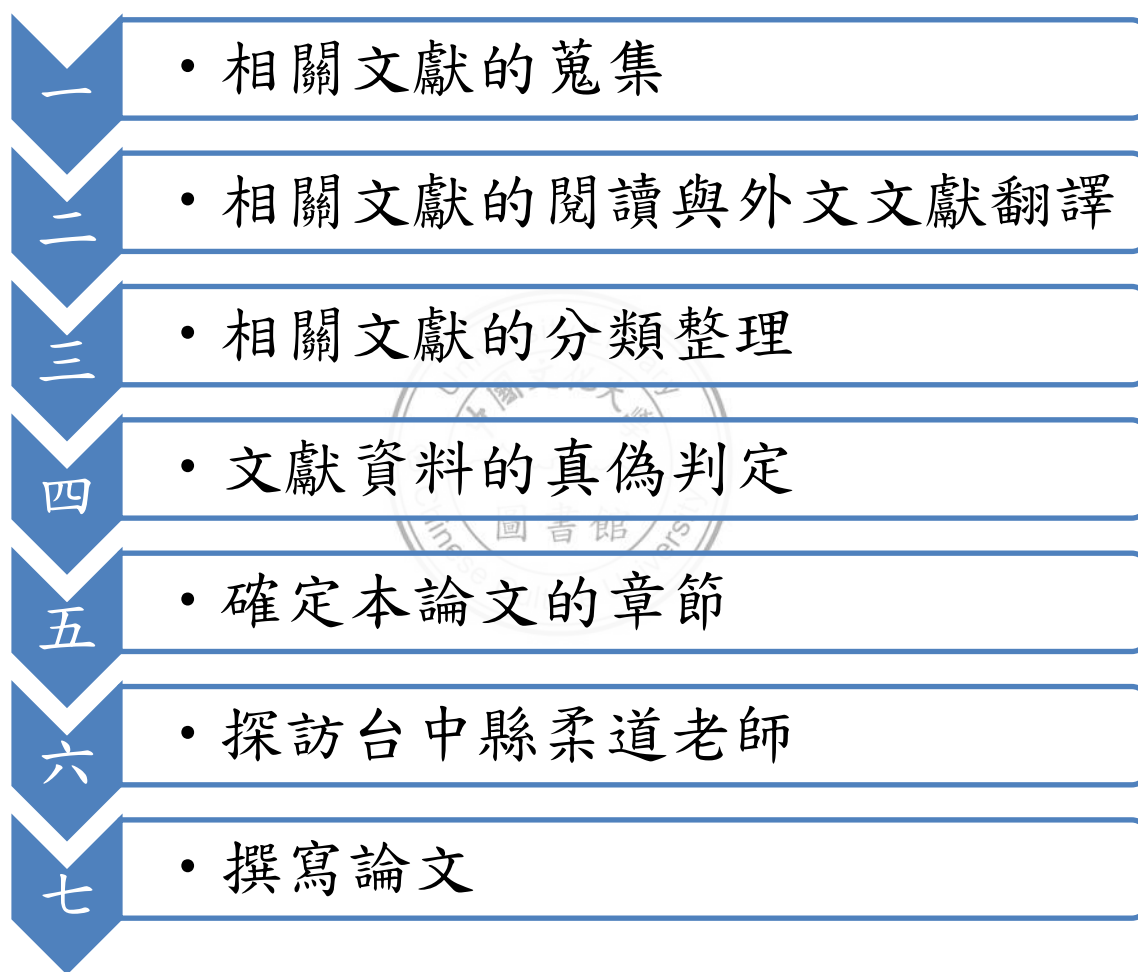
一
• 相關文獻的蒐集

二
• 相關文獻的閱讀與外文文獻翻譯

三
• 相關文獻的分類整理

四
• 文獻資料的真偽判定

五
• 確定本論文的章節

六
• 探訪台中縣柔道老師

七
• 撰寫論文

中國文化大學
圖書館
Chinese Culture University Library